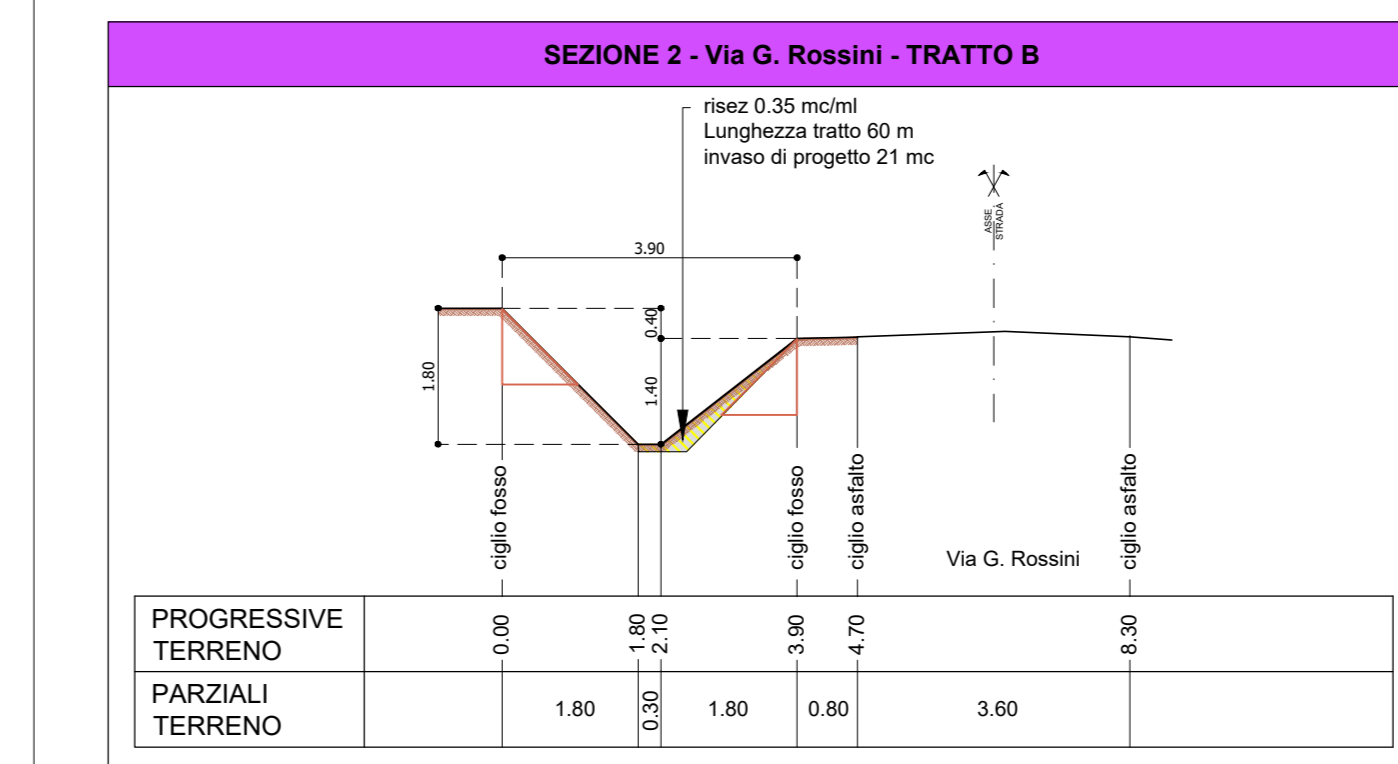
SEZIONE 2 - Via G. Rossini - TRATTO B

risez 0.35 mc/ml
Lunghezza tratto 60 m
invaso di progetto 21 mc

ASSE STRADA

3.90

0.40

1.80

1.40

ciglio fosso

ciglio fosso

ciglio asfalto

Via G. Rossini

ciglio asfalto

| PROGRESSIVE TERRENO | 0.00 | 1.80 | 2.10 | 3.90 | 4.70 | 8.30 |
|---|---|---|---|---|---|---|
| PARZIALI TERRENO | 1.80 | 0.30 | 1.80 | 0.80 | 3.60 | |